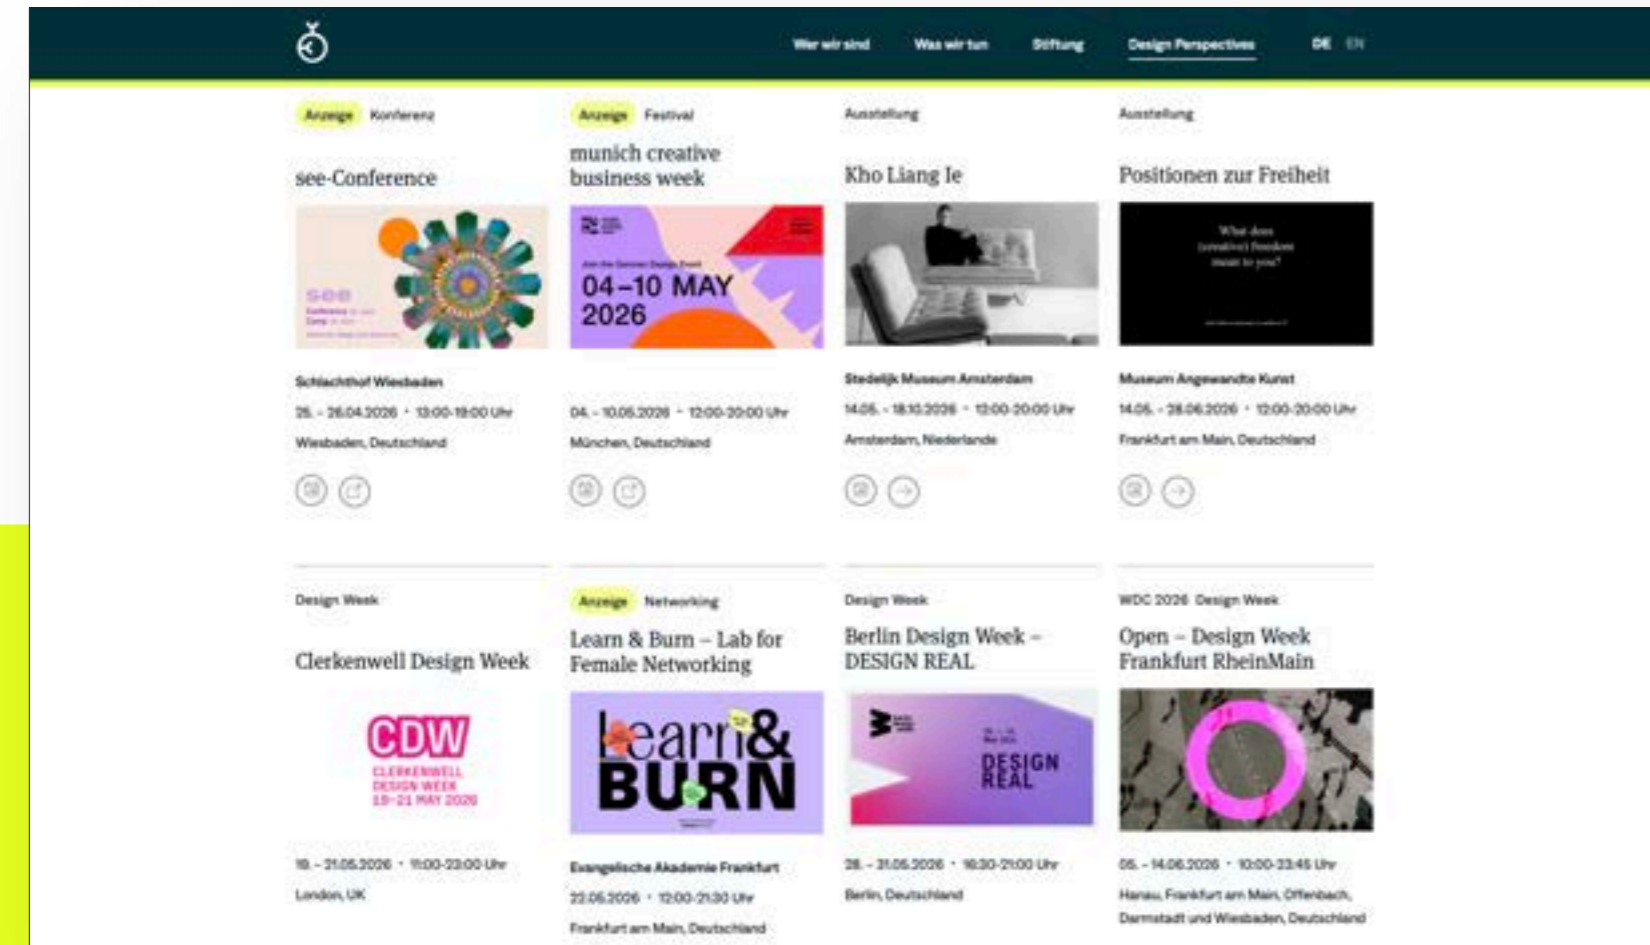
Wer wir sind Was wir tun Stiftung Design Perspectives DE EN

Anzeige Konferenz

see-Conference

see

Schlachthof Wiesbaden

25. - 26.04.2026 • 13:00-19:00 Uhr

Wiesbaden, Deutschland

Anzeige Festival

munich creative business week

04–10 MAY 2026

04. - 10.05.2026 • 12:00-20:00 Uhr

München, Deutschland

Ausstellung

Kho Liang Ie

Stedelijk Museum Amsterdam

14.05. - 18.10.2026 • 12:00-20:00 Uhr

Amsterdam, Niederlande

Ausstellung

Positionen zur Freiheit

What does (creative) freedom mean to you?

Museum Angewandte Kunst

14.05. - 28.06.2026 • 12:00-20:00 Uhr

Frankfurt am Main, Deutschland

Design Week

Clerkenwell Design Week

CDW
CLERKENWELL DESIGN WEEK 19–21 MAY 2026

19. - 21.05.2026 • 11:00-23:00 Uhr

London, UK

Anzeige Networking

Learn & Burn – Lab for Female Networking

learn& BURN

Evangelische Akademie Frankfurt

22.05.2026 • 12:00-21:30 Uhr

Frankfurt am Main, Deutschland

Design Week

Berlin Design Week – DESIGN REAL

DESIGN REAL

28. - 31.05.2026 • 16:30-21:00 Uhr

Berlin, Deutschland

WDC 2026 Design Week

Open – Design Week Frankfurt RheinMain

05. - 14.06.2026 • 10:00-23:45 Uhr

Hanau, Frankfurt am Main, Offenbach, Darmstadt und Wiesbaden, Deutschland